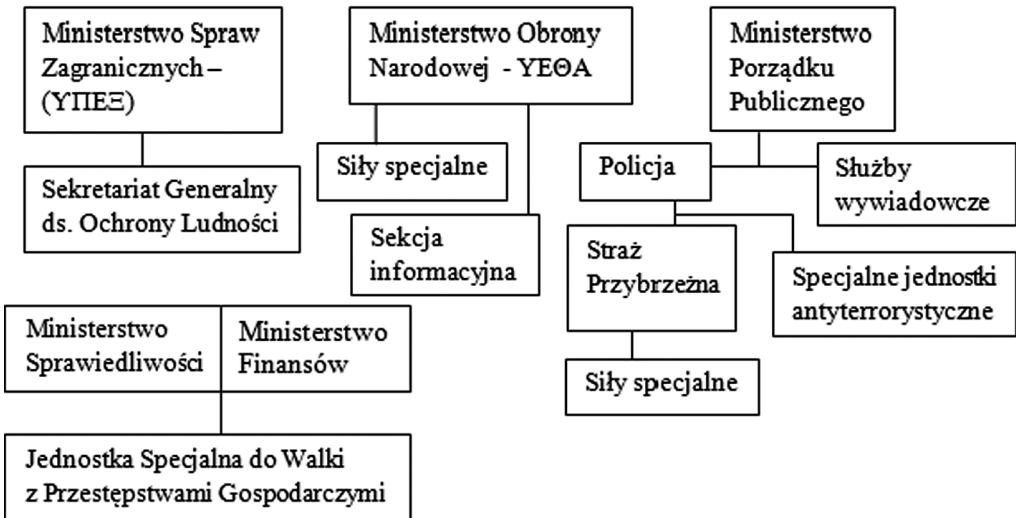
Ministerstwo Spraw Zagranicznych – (ΥΠΕΞ)

Sekretariat Generalny ds. Ochrony Ludności

Ministerstwo Obrony Narodowej - ΥΕΘΑ

Siły specjalne

Sekcja informacyjna

Ministerstwo Porządku Publicznego

Policja

Służby wywiadowcze

Straż Przybrzeżna

Specjalne jednostki antyterrorystyczne

Siły specjalne

Ministerstwo Sprawiedliwości

Ministerstwo Finansów

Jednostka Specjalna do Walki z Przestępstwami Gospodarczymi